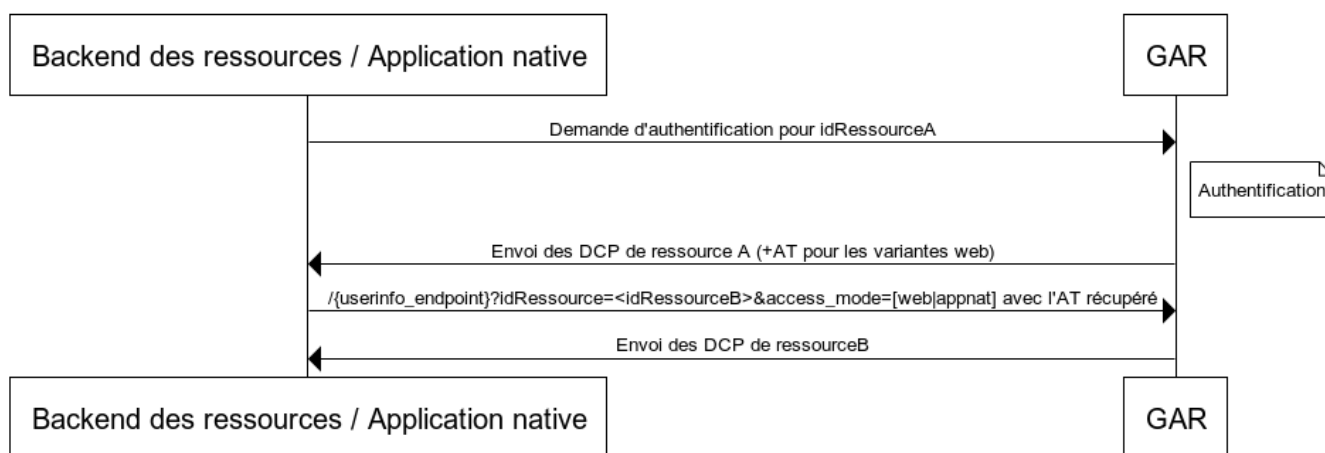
Backend des ressources / Application native

GAR

Demande d'authentification pour idRessourceA

Authentification

Envoi des DCP de ressource A (+AT pour les variantes web)

/{userinfo_endpoint}?idRessource=<idRessourceB>&access_mode=[web|appnat] avec l'AT récupéré

Envoi des DCP de ressourceB

Backend des ressources / Application native

GAR